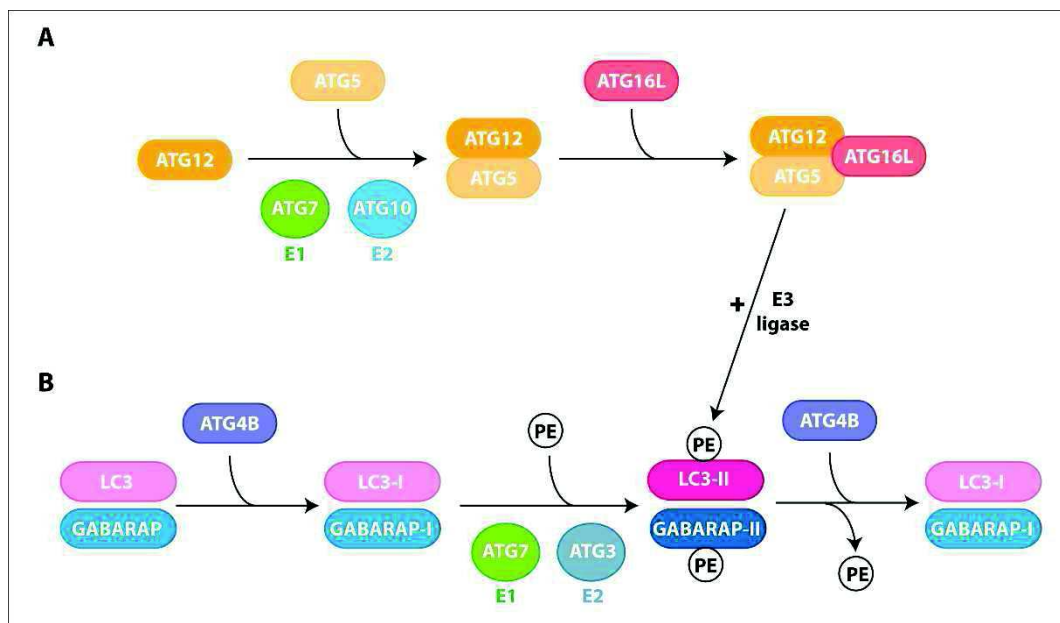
A

ATG5

ATG12

ATG7
E1

ATG10
E2

ATG12
ATG5

ATG16L

ATG12
ATG5
ATG16L

+ E3 ligase

B

ATG4B

LC3
GABARAP

LC3-I
GABARAP-I

PE

ATG7
E1

ATG3
E2

PE
LC3-II
GABARAP-II
PE

ATG4B

PE

LC3-I
GABARAP-I